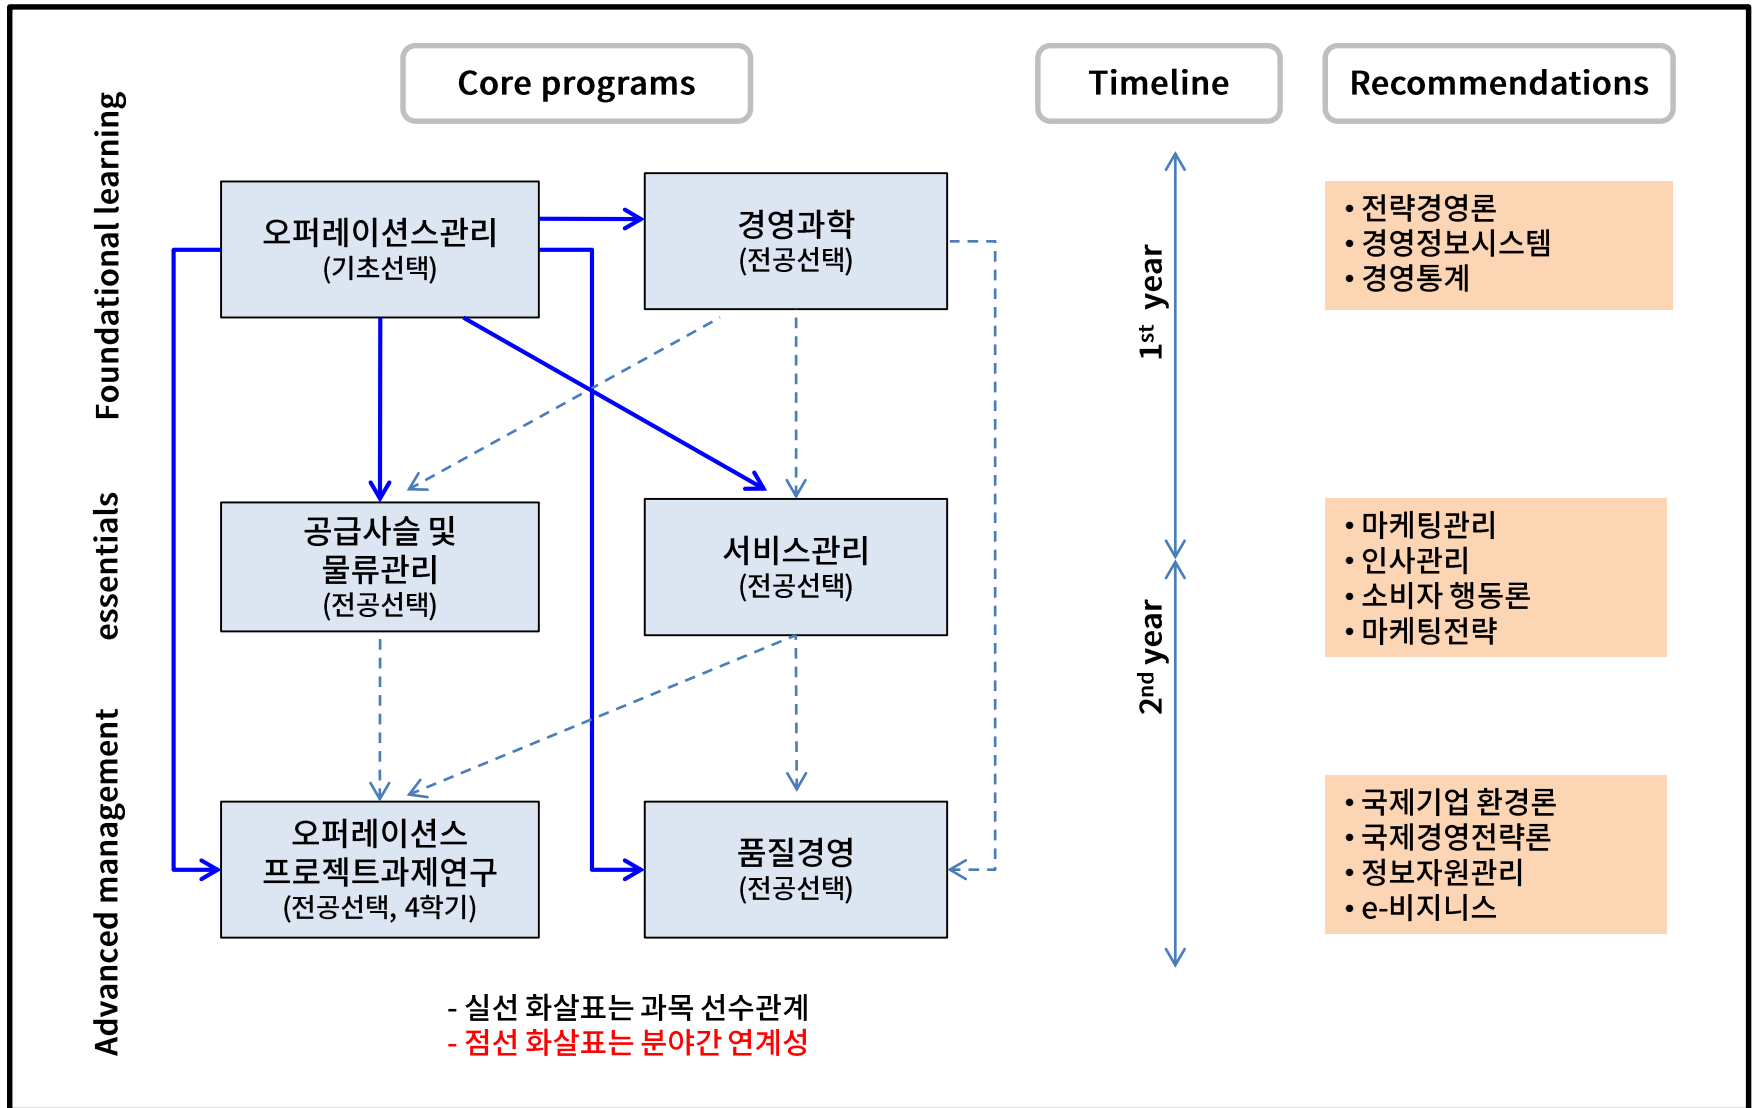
Core programs

Timeline

Recommendations

Foundational learning

essentials

Advanced management

오퍼레이션스관리
(기초선택)

경영과학
(전공선택)

공급사슬 및
물류관리
(전공선택)

서비스관리
(전공선택)

오퍼레이션스
프로젝트과제연구
(전공선택, 4학기)

품질경영
(전공선택)

$1^{st}$ year

$2^{nd}$ year

• 전략경영론
• 경영정보시스템
• 경영통계

• 마케팅관리
• 인사관리
• 소비자 행동론
• 마케팅전략

• 국제기업 환경론
• 국제경영전략론
• 정보자원관리
• e-비지니스

- 실선 화살표는 과목 선수관계
- 점선 화살표는 분야간 연계성